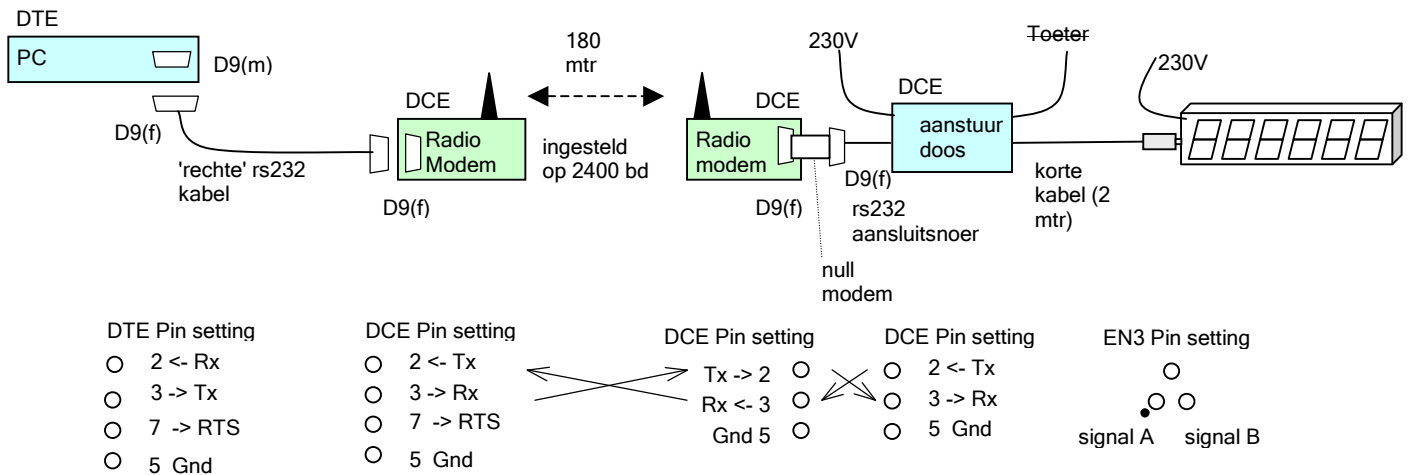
DTE

PC

D9(m)

D9(f)

'rechte' rs232 kabel

180 mtr

DCE

Radio Modem

ingesteld op 2400 bd

D9(f)

DCE

Radio modem

D9(f)

230V

Toeter

DCE

aanstuur doos

D9(f)

rs232 aansluitsnoer

null modem

230V

korte kabel (2 mtr)

DTE Pin setting
2 <- Rx
3 -> Tx
7 -> RTS
5 Gnd

DCE Pin setting
2 <- Tx
3 -> Rx
7 -> RTS
5 Gnd

DCE Pin setting
Tx -> 2
Rx <- 3
Gnd 5

DCE Pin setting
2 <- Tx
3 -> Rx
5 Gnd

EN3 Pin setting
signal A
signal B